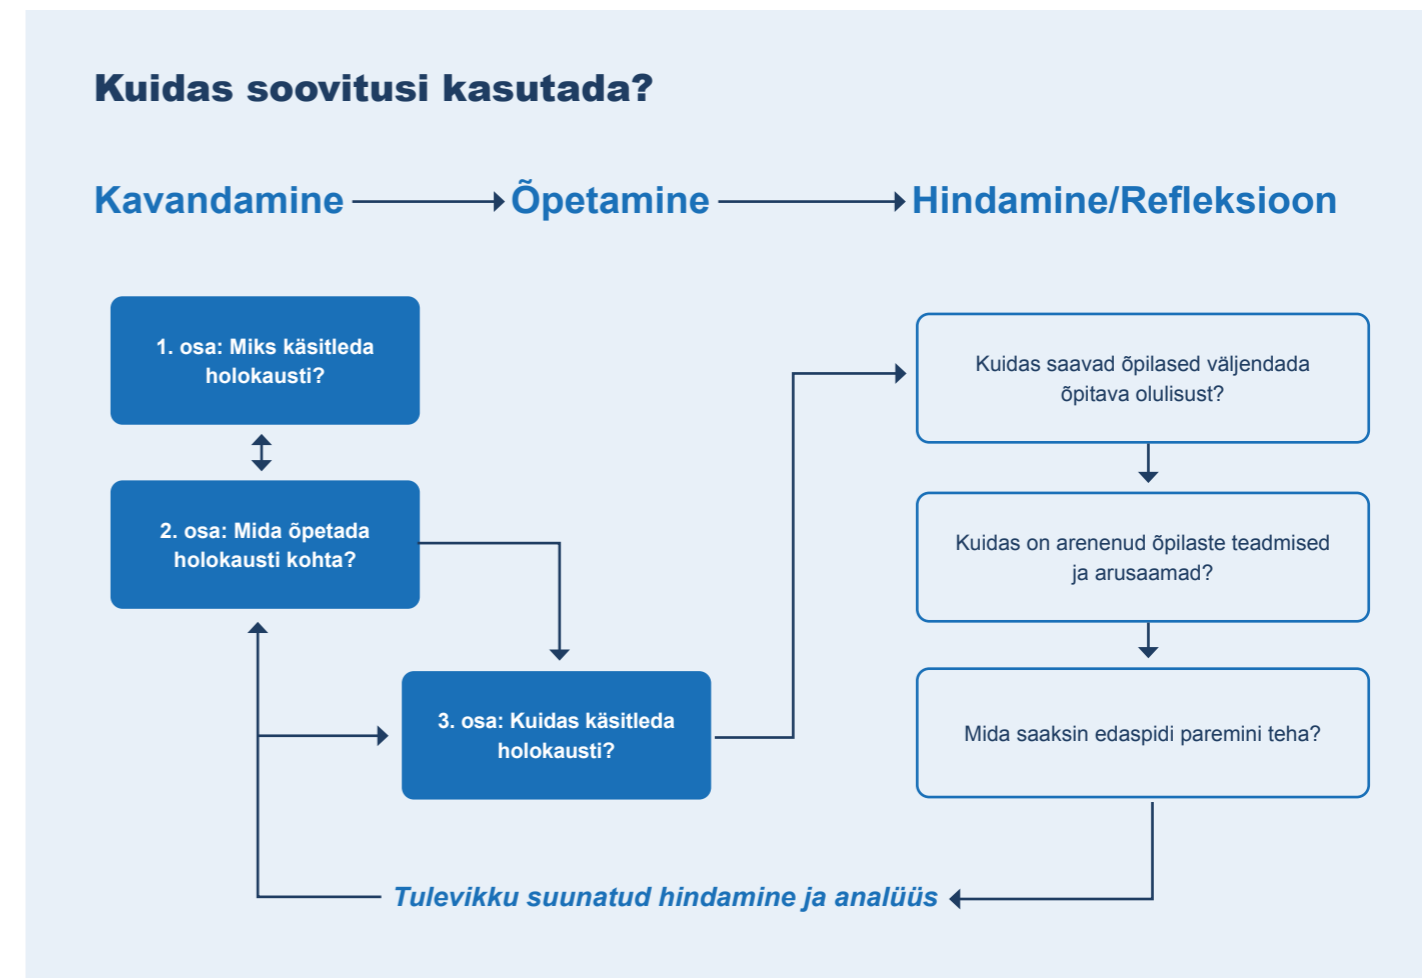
Kuidas soovitusi kasutada?

Kavandamine Õpetamine Hindamine/Refleksioon

1. osa: Miks käsitleda holokausti?

2. osa: Mida õpetada holokausti kohta?

3. osa: Kuidas käsitleda holokausti?

Kuidas saavad õpilased väljendada õpitava olulisust?

Kuidas on arenenud õpilaste teadmised ja arusaamad?

Mida saaksin edaspidi paremini teha?

Tulevikku suunatud hindamine ja analüüs